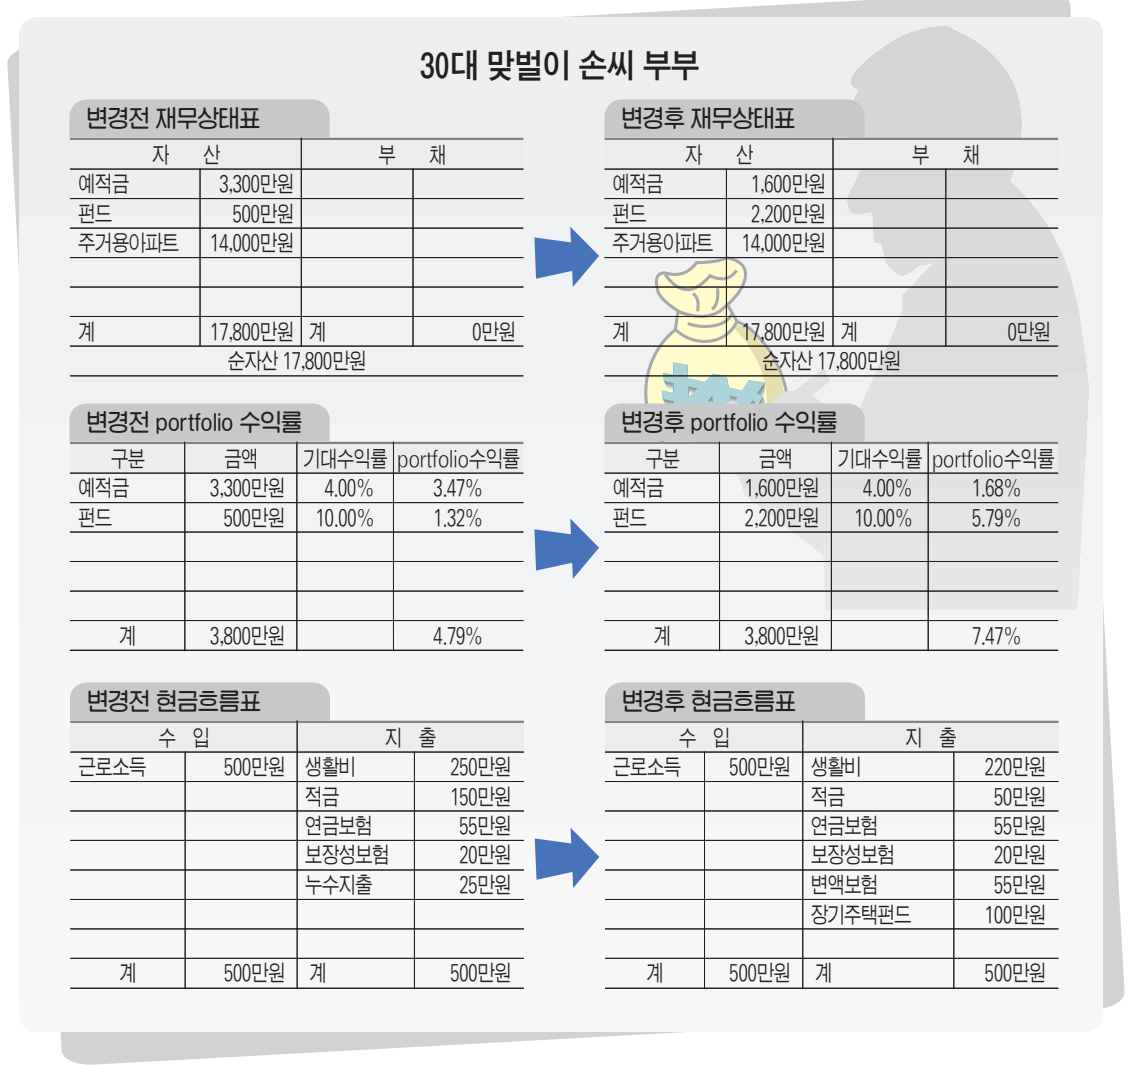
30대 맞벌이 손씨 부부

변경전 재무상태표

| 자 산 | | 부 채 | |
|---|---|---|---|
| 예적금 | 3,300만원 | | |
| 펀드 | 500만원 | | |
| 주거용아파트 | 14,000만원 | | |
| | | | |
| | | | |
| 계 | 17,800만원 | 계 | 0만원 |

순자산 17,800만원

변경후 재무상태표

| 자 산 | | 부 채 | |
|---|---|---|---|
| 예적금 | 1,600만원 | | |
| 펀드 | 2,200만원 | | |
| 주거용아파트 | 14,000만원 | | |
| | | | |
| | | | |
| 계 | 17,800만원 | 계 | 0만원 |

순자산 17,800만원

변경전 portfolio 수익률

| 구분 | 금액 | 기대수익률 | portfolio수익률 |
|---|---|---|---|
| 예적금 | 3,300만원 | 4.00% | 3.47% |
| 펀드 | 500만원 | 10.00% | 1.32% |
| | | | |
| | | | |
| | | | |
| 계 | 3,800만원 | | 4.79% |

변경후 portfolio 수익률

| 구분 | 금액 | 기대수익률 | portfolio수익률 |
|---|---|---|---|
| 예적금 | 1,600만원 | 4.00% | 1.68% |
| 펀드 | 2,200만원 | 10.00% | 5.79% |
| | | | |
| | | | |
| | | | |
| 계 | 3,800만원 | | 7.47% |

변경전 현금흐름표

| 수 입 | | 지 출 | |
|---|---|---|---|
| 근로소득 | 500만원 | 생활비 | 250만원 |
| | | 적금 | 150만원 |
| | | 연금보험 | 55만원 |
| | | 보장성보험 | 20만원 |
| | | 누수지출 | 25만원 |
| | | | |
| | | | |
| 계 | 500만원 | 계 | 500만원 |

변경후 현금흐름표

| 수 입 | | 지 출 | |
|---|---|---|---|
| 근로소득 | 500만원 | 생활비 | 220만원 |
| | | 적금 | 50만원 |
| | | 연금보험 | 55만원 |
| | | 보장성보험 | 20만원 |
| | | 변액보험 | 55만원 |
| | | 장기주택펀드 | 100만원 |
| | | | |
| 계 | 500만원 | 계 | 500만원 |